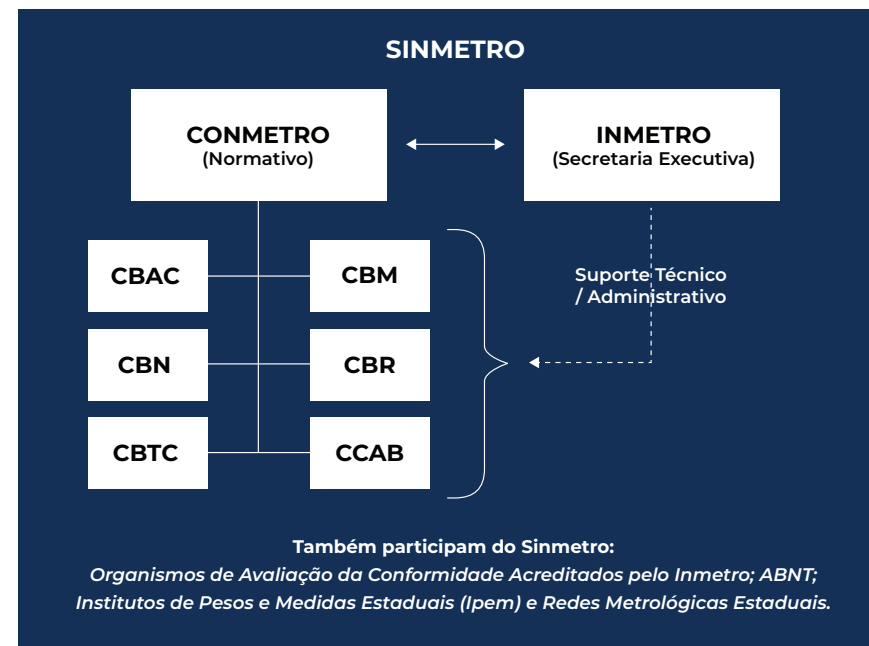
SINMETRO

CONMETRO
(Normativo)

INMETRO
(Secretaria Executiva)

CBAC

CBM

CBN

CBR

CBTC

CCAB

Suporte Técnico / Administrativo

Também participam do Sinmetro:
Organismos de Avaliação da Conformidade Acreditados pelo Inmetro; ABNT; Institutos de Pesos e Medidas Estaduais (Ipem) e Redes Metrológicas Estaduais.